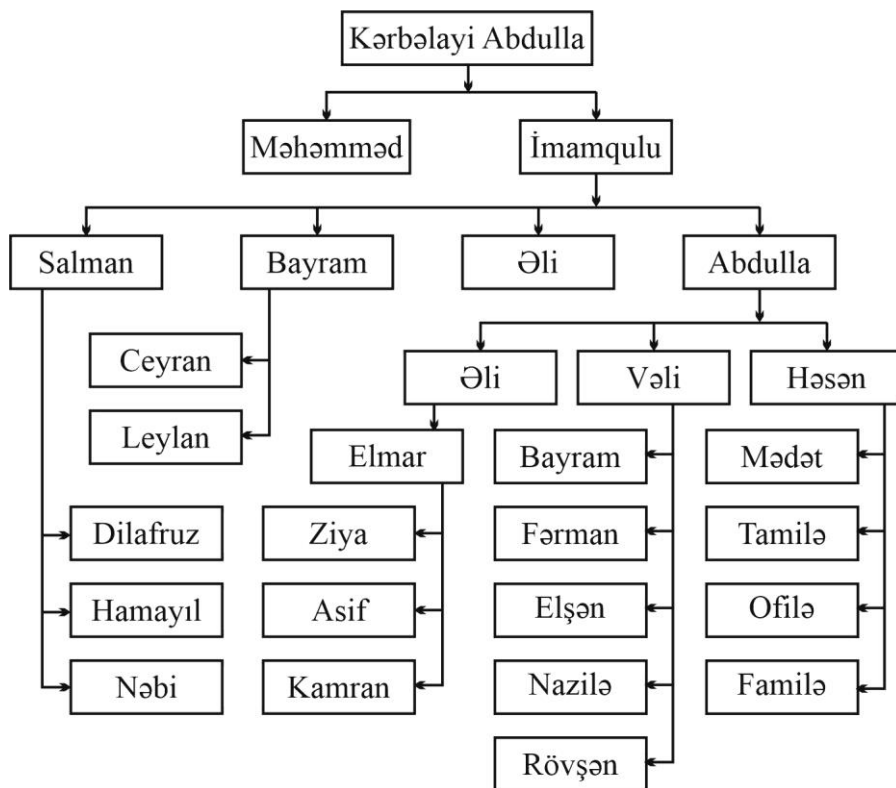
Kərbəlayi Abdulla

Məhəmməd

İmamqulu

Salman

Bayram

Əli

Abdulla

Ceyran

Leylan

Əli

Vəli

Həsən

Elmar

Bayram

Mədət

Dilafruz

Ziya

Fərman

Tamilə

Hamayıl

Asif

Elşən

Ofilə

Nəbi

Kamran

Nazilə

Familə

Rövşən